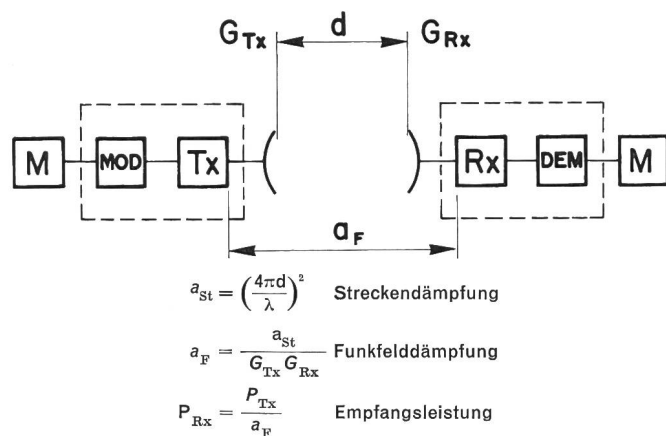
$G_{Tx}$ d $G_{Rx}$

M MOD Tx Rx DEM M

$a_F$

$a_{St} = \left(\frac{4\pi d}{\lambda}\right)^2$ Streckendämpfung

$a_F = \frac{a_{St}}{G_{Tx} G_{Rx}}$ Funkfelddämpfung

$P_{Rx} = \frac{P_{Tx}}{a_F}$ Empfangsleistung